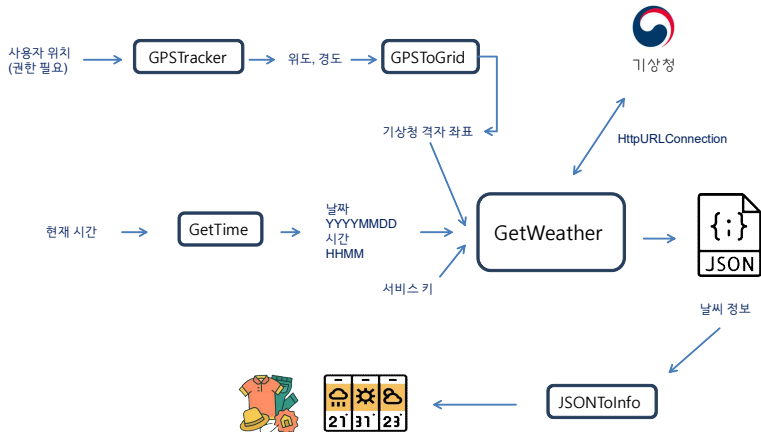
사용자 위치
(권한 필요)

GPSTracker

위도, 경도

GPSToGrid

기상청

기상청 격자 좌표

HttpURLConnection

현재 시간

GetTime

날짜
YYYYMMDD
시간
HHMM

GetWeather

{;}
JSON

서비스 키

날씨 정보

21° 31° 23°

JSONToInfo